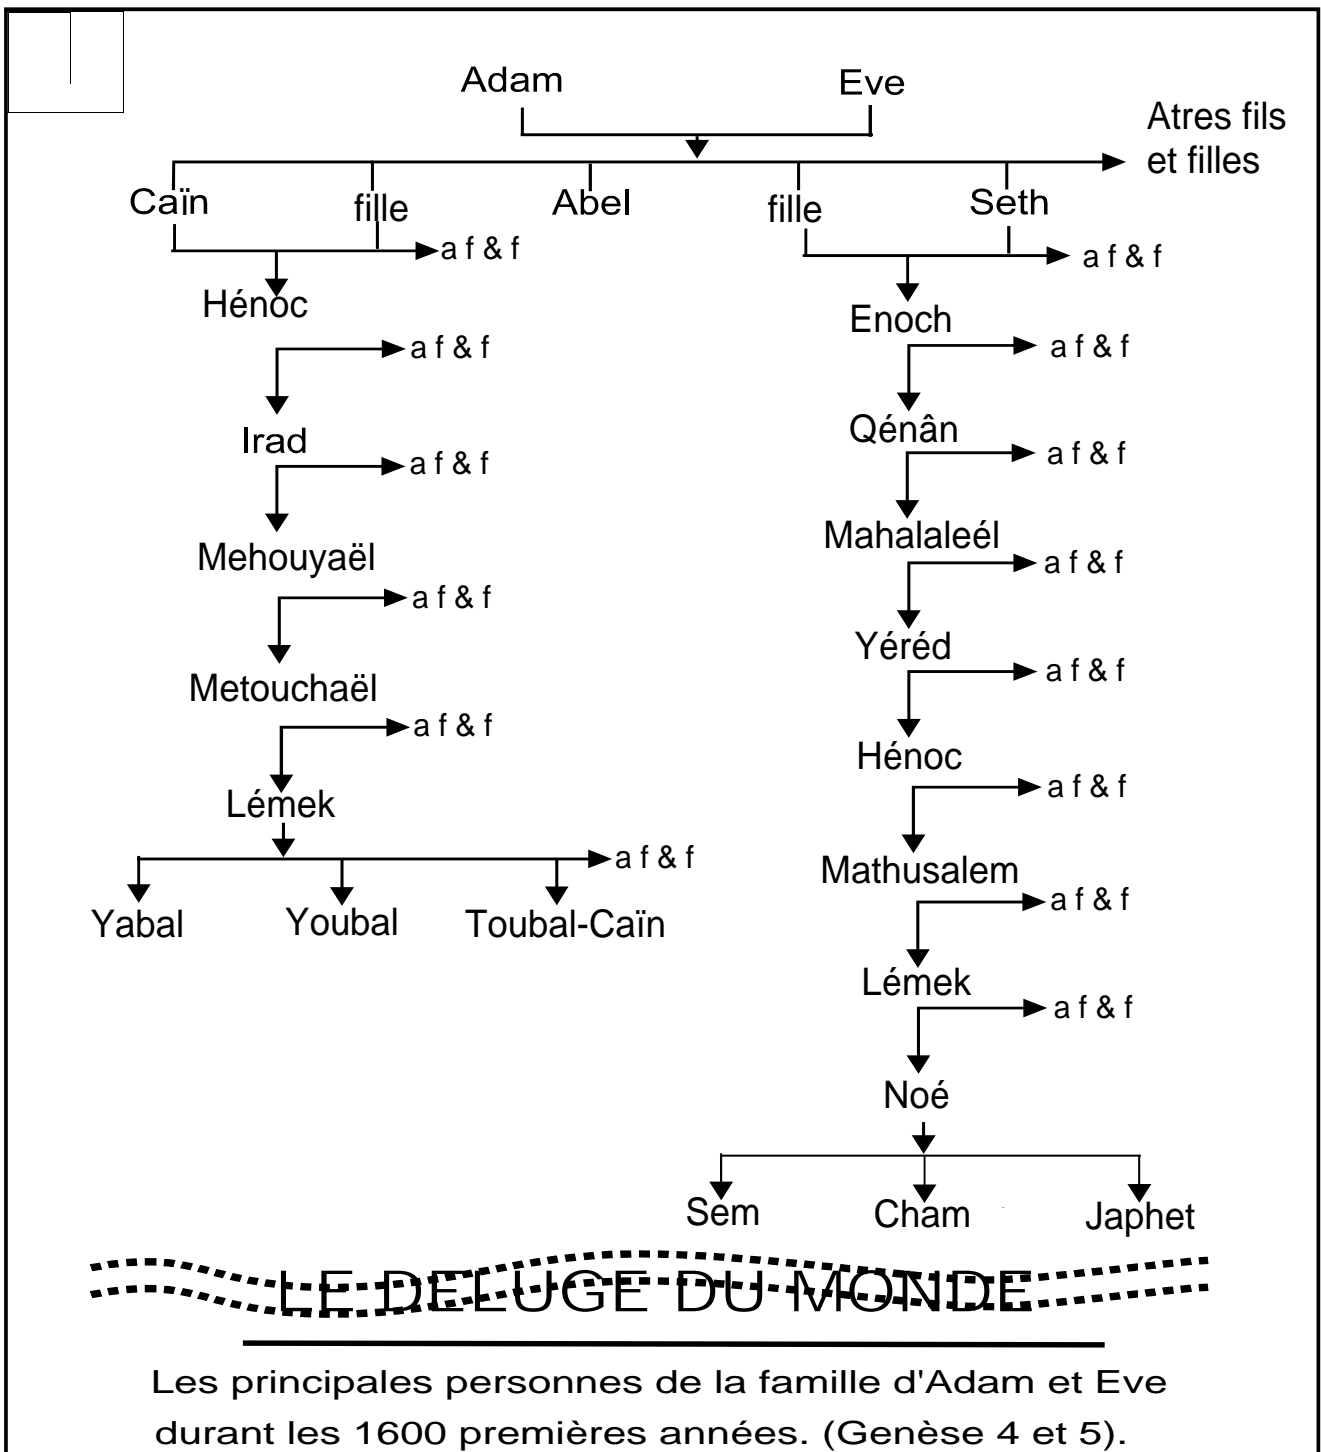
Adam
Eve
Atres fils et filles
Caïn
fille
Abel
fille
Seth
a f & f
a f & f
Hénoc
Enoch
a f & f
a f & f
Irad
Qénân
a f & f
a f & f
Mehouyaël
Mahalaleél
a f & f
a f & f
Metouchaël
Yéréd
a f & f
a f & f
Lémek
Hénoc
a f & f
a f & f
Yabal
Youbal
Toubal-Caïn
Mathusalem
a f & f
Lémek
a f & f
Noé
Sem
Cham
Japhet

LE DELUGE DU MONDE

Les principales personnes de la famille d'Adam et Eve durant les 1600 premières années. (Genèse 4 et 5).